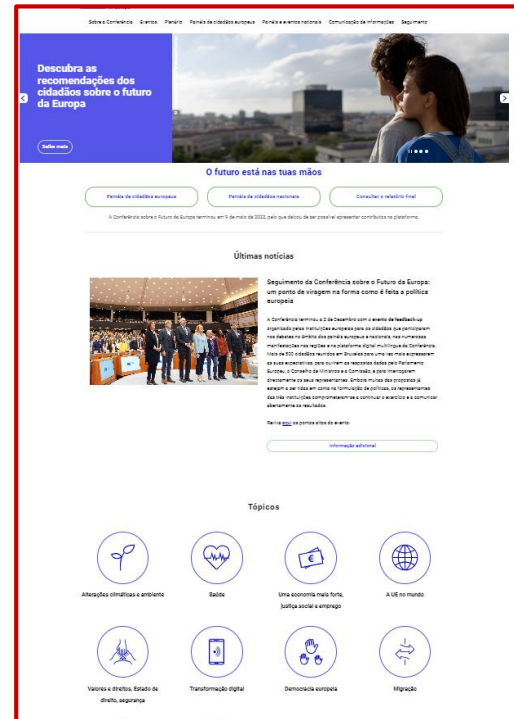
Sobre a Conferência Eventos Plenário Painéis de cidadãos europeus Painéis e eventos nacionais Comunicação de informações Seguimento

Descubra as recomendações dos cidadãos sobre o futuro da Europa

Saiba mais

O futuro está nas tuas mãos

Painéis de cidadãos europeus

Painéis de cidadãos nacionais

Consultar o relatório final

A Conferência sobre o Futuro da Europa terminou em 9 de maio de 2022, pelo que deixou de ser possível apresentar contributos na plataforma.

Últimas notícias

Seguimento da Conferência sobre o Futuro da Europa: um ponto de viragem na forma como é feita a política europeia

A Conferência terminou a 2 de Dezembro com o evento de feedback-up organizado pelas instituições europeias para os cidadãos que participaram nos debates no âmbito dos painéis europeus e nacionais, nas numerosas manifestações nas regiões e na plataforma digital multilíngue da Conferência. Mais de 500 cidadãos reunidos em Bruxelas para uma vez mais expressarem as suas expectativas, para ouvirem as respostas dadas pelo Parlamento Europeu, o Conselho de Ministros e a Comissão, e para interrogarem directamente os seus representantes. Embora muitas das propostas já estejam a ser tidas em conta na formulação de políticas, os representantes das três instituições comprometeram-se a continuar o exercício e a comunicar abertamente os resultados.

Reviva aqui os pontos altos do evento.

Informação adicional

Tópicos

Alterações climáticas e ambiente

Saúde

Uma economia mais forte, justiça social e emprego

A UE no mundo

Valores e direitos, Estado de direito, segurança

Transformação digital

Democracia europeia

Migração